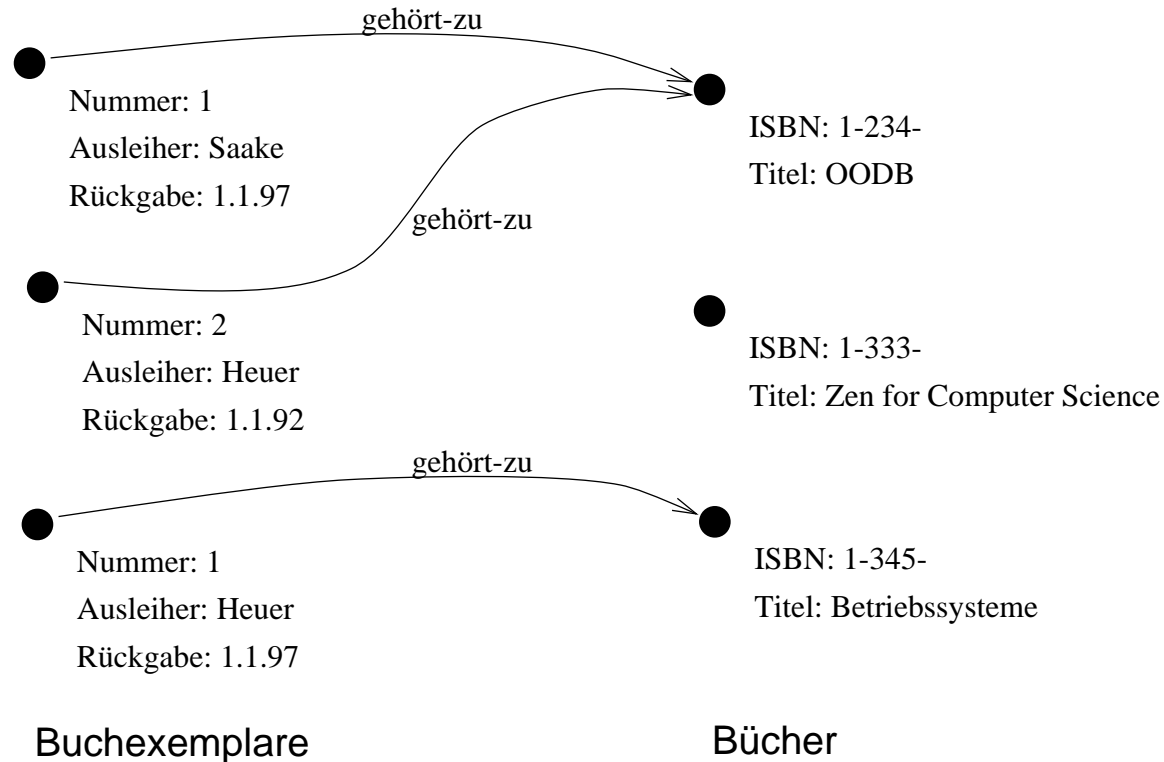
gehört-zu

Nummer: 1
Ausleiher: Saake
Rückgabe: 1.1.97

ISBN: 1-234-
Titel: OODB

gehört-zu

Nummer: 2
Ausleiher: Heuer
Rückgabe: 1.1.92

ISBN: 1-333-
Titel: Zen for Computer Science

gehört-zu

Nummer: 1
Ausleiher: Heuer
Rückgabe: 1.1.97

ISBN: 1-345-
Titel: Betriebssysteme

Buchexemplare

Bücher